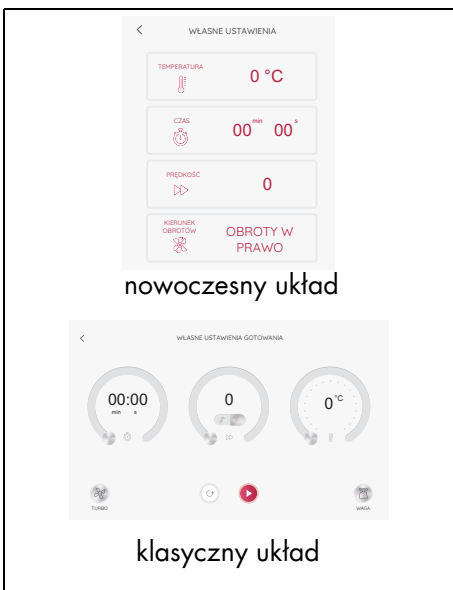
<

WŁASNE USTAWIENIA

TEMPERATURA
0 °C

CZAS
00 min 00 s

PRĘDKOŚĆ
0

KIERUNEK OBROTÓW
OBROTY W PRAWO

nowoczesny układ

<

WŁASNE USTAWIENIA GOTOWANIA

00:00
min s

0

0°C

TURBO

WAGA

klasyczny układ